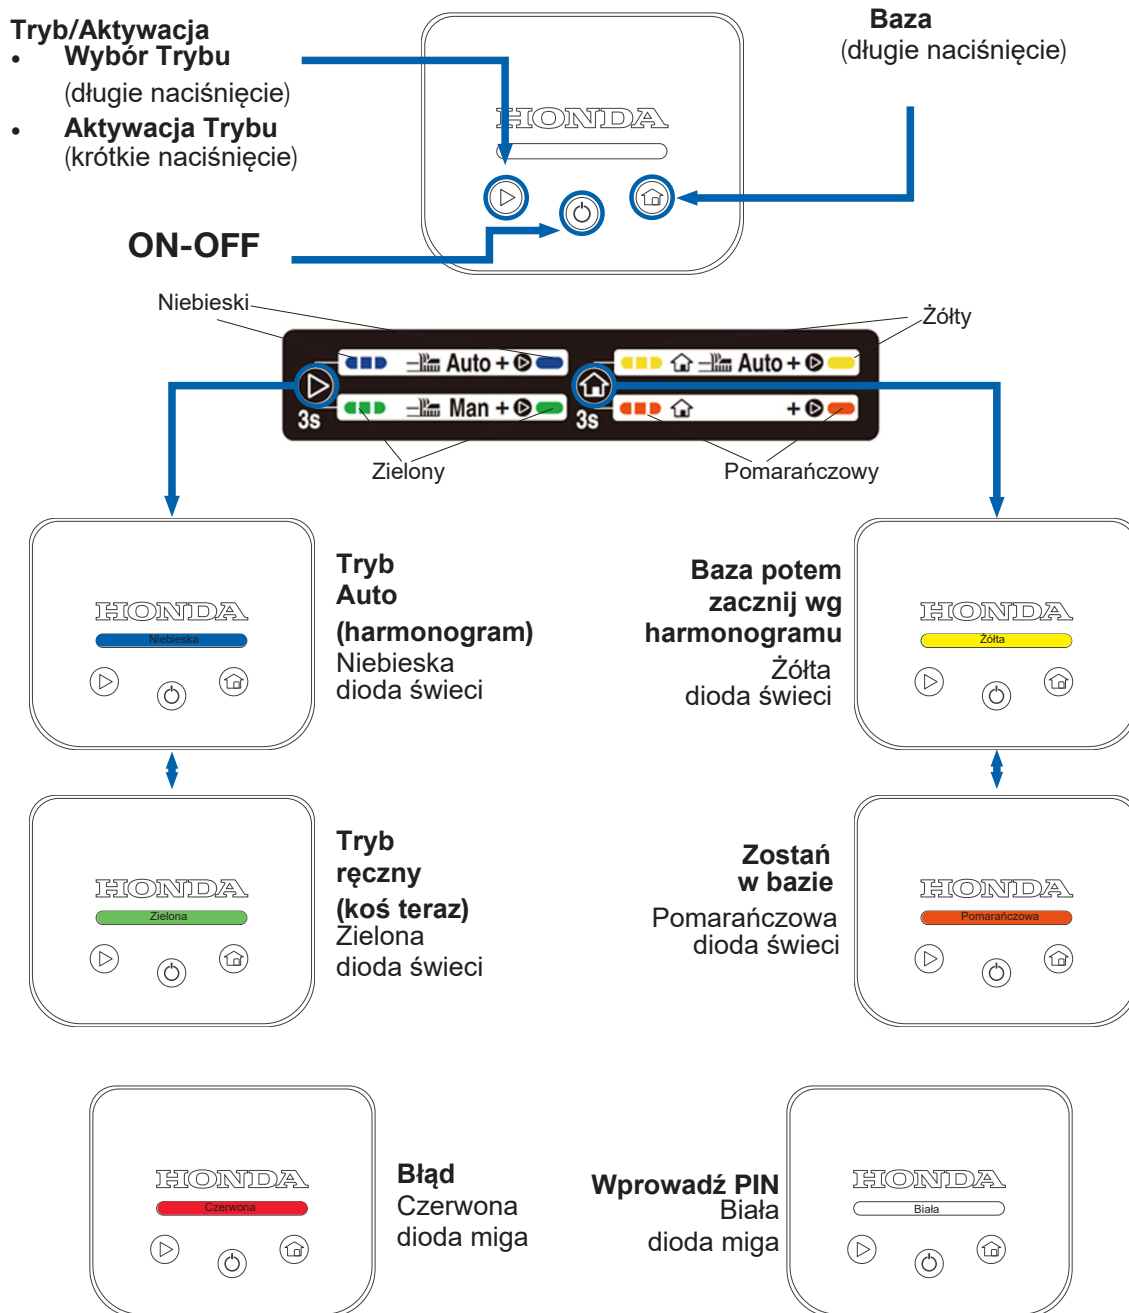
Tryb/Aktywacja
• Wybór Trybu (długie naciśnięcie)
• Aktywacja Trybu (krótkie naciśnięcie)

Baza
(długie naciśnięcie)

HONDA

ON-OFF

Niebieski

Żółty

Auto + 

3s

Man + 

Auto + 

3s

+ 

Zielony

Pomarańczowy

HONDA
Niebieska

Tryb
Auto
(harmonogram)
Niebieska
dioda świeci

Baza potem
zacznij wg
harmonogramu
Żółta
dioda świeci

HONDA
Żółta

HONDA
Zielona

Tryb
ręczny
(koś teraz)
Zielona
dioda świeci

Zostań
w bazie
Pomarańczowa
dioda świeci

HONDA
Pomarańczowa

HONDA
Czerwona

Błąd
Czerwona
dioda miga

Wprowadź PIN
Biała
dioda miga

HONDA
Biała